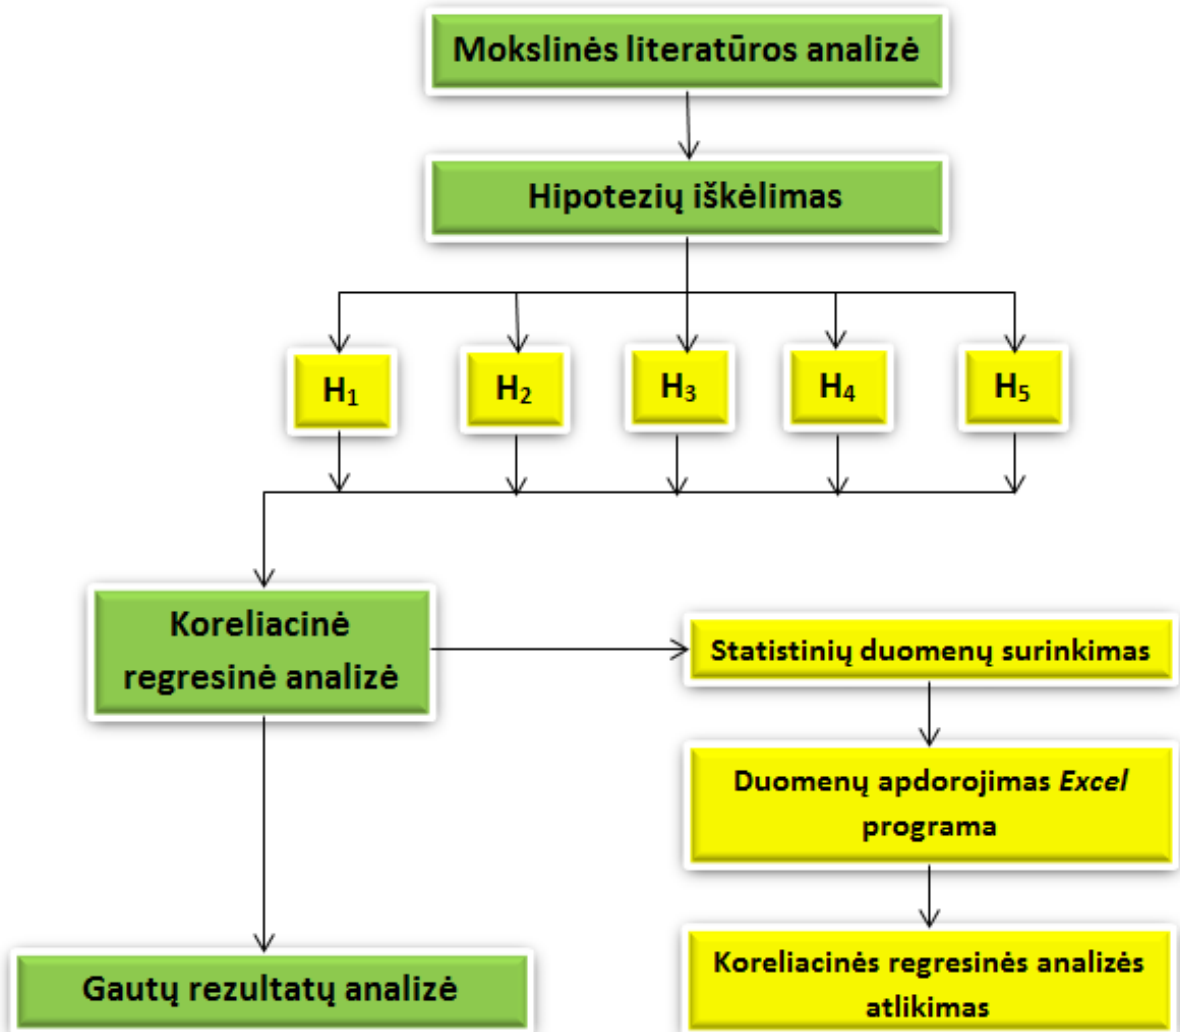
Mokslinės literatūros analizė

Hipotezių iškėlimas

$H_1$

$H_2$

$H_3$

$H_4$

$H_5$

Koreliacinė regresinė analizė

Statistinių duomenų surinkimas

Duomenų apdorojimas *Excel* programa

Koreliacinės regresinės analizės atlikimas

Gautų rezultatų analizė